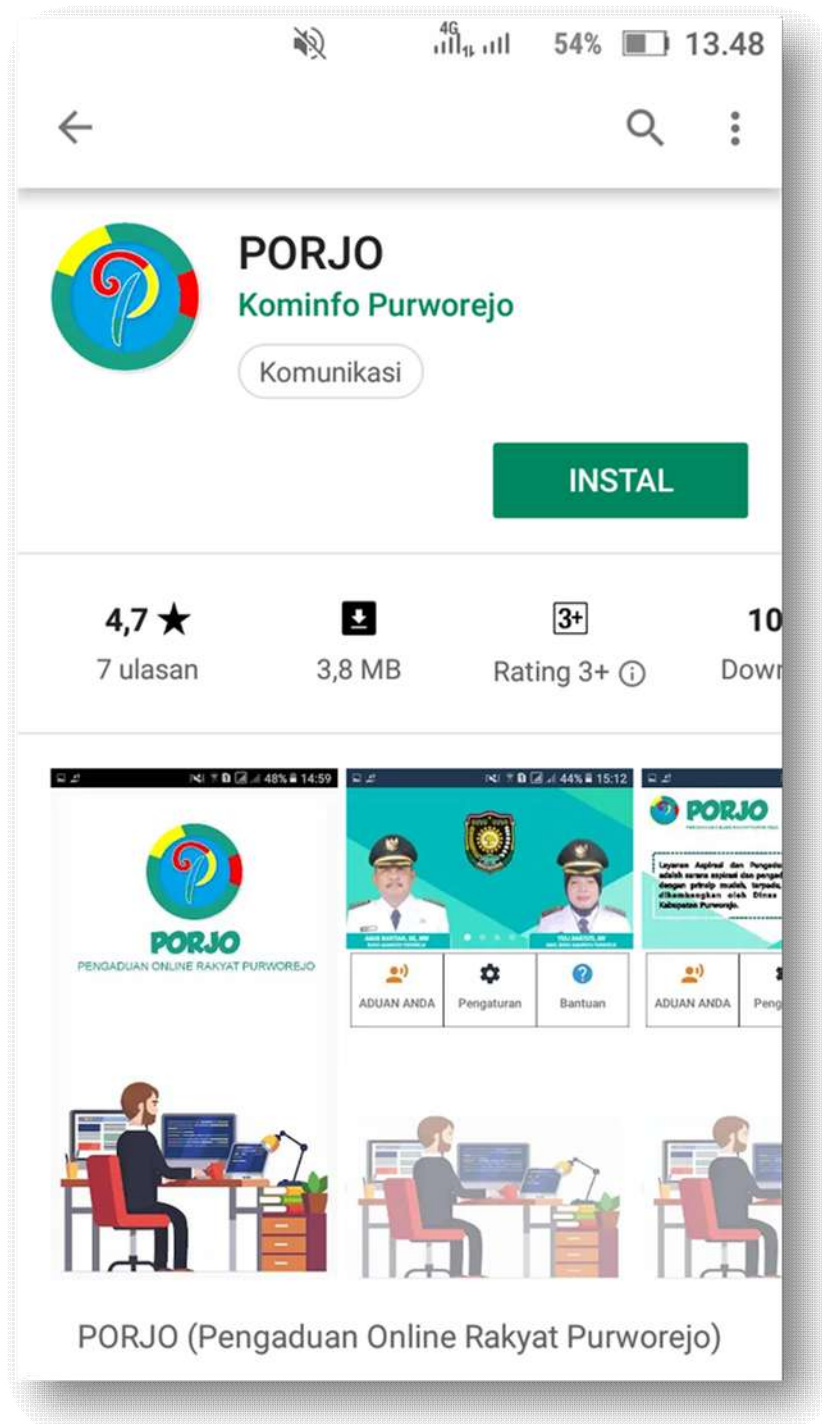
4G 54% 13.48

PORJO
Kominfo Purworejo
Komunikasi

INSTAL

4,7 ★
7 ulasan

3,8 MB

3+
Rating 3+ ⓘ

10
Down

48% 14:59

PORJO
PENGADUAN ONLINE RAKYAT PURWOREJO

44% 15:12

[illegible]
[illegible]

ADUAN ANDA
Pengaturan
Bantuan

PORJO
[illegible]

Layanan Aspirasi dan Pengadu adalah sarana aspirasi dan pengad dengan prinsip mudah, terpadu, dikembangkan oleh Dinas Kabupaten Purworejo.

ADUAN ANDA
Peng

PORJO (Pengaduan Online Rakyat Purworejo)